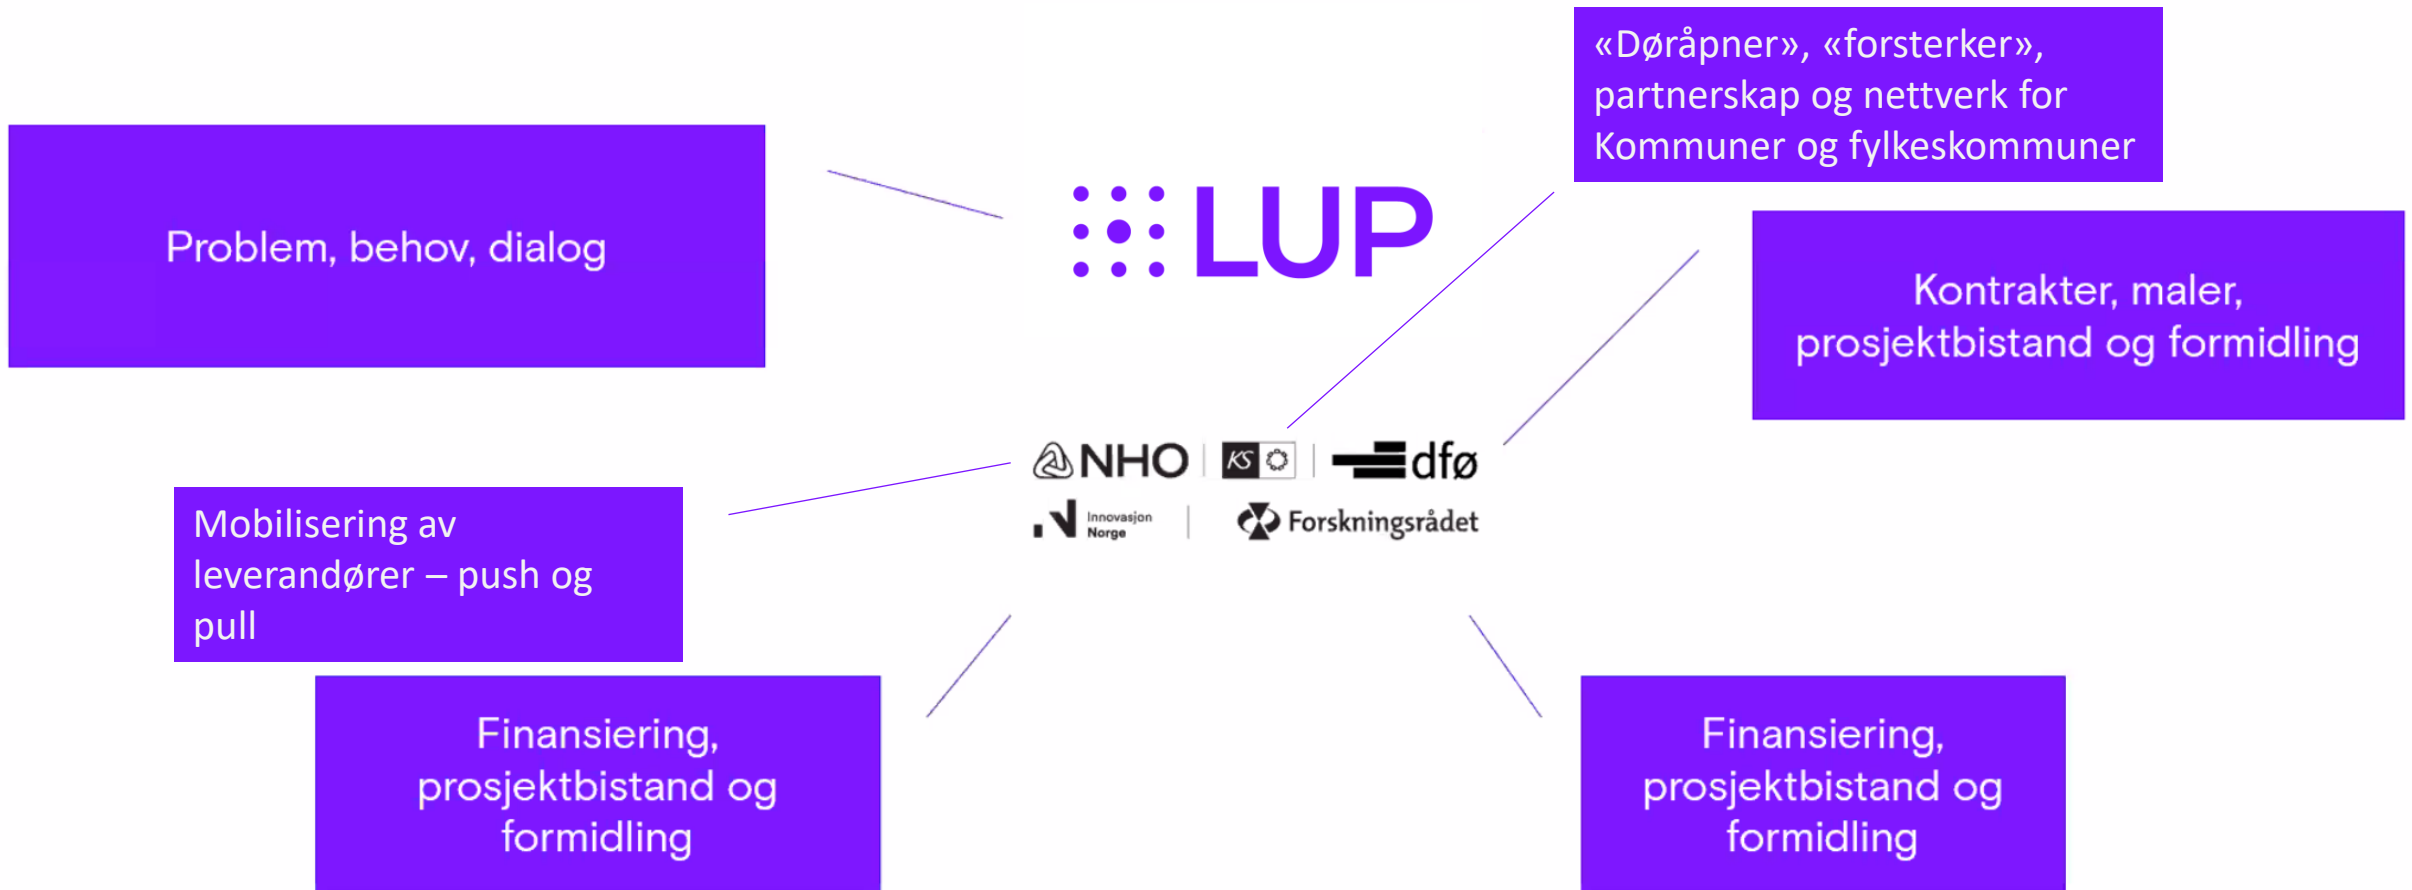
«Døråpner», «forsterker», partnerskap og nettverk for Kommuner og fylkeskommuner

Problem, behov, dialog

LUP

Kontrakter, maler, prosjektbistand og formidling

NHO | KS | dfø

Innovasjon Norge | Forskningsrådet

Mobilisering av leverandører – push og pull

Finansiering, prosjektbistand og formidling

Finansiering, prosjektbistand og formidling